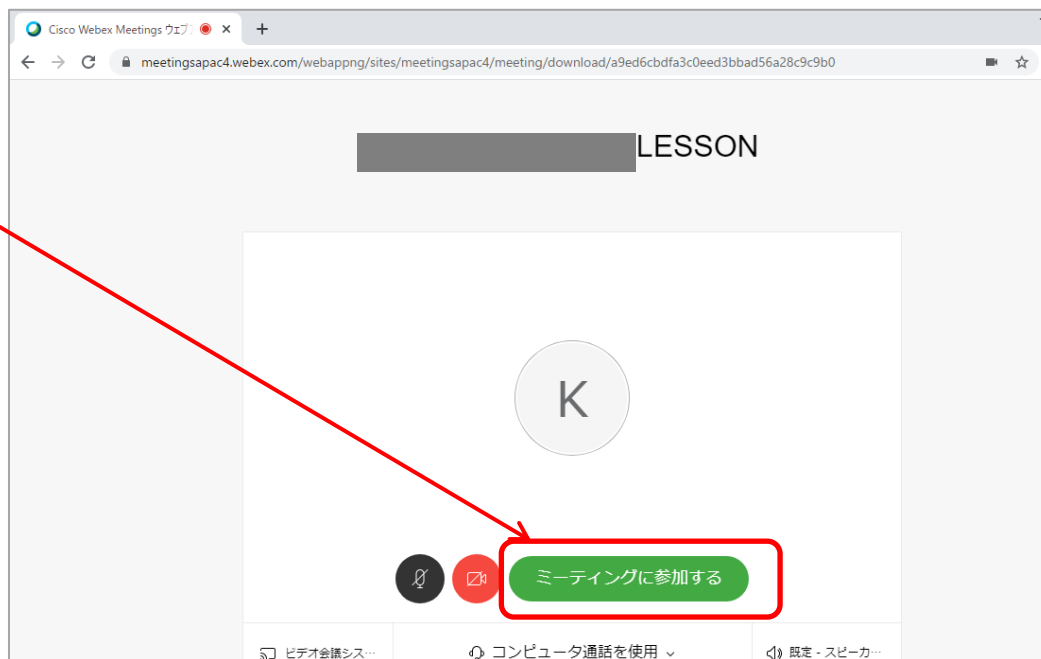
Cisco Webex Meetings ウェブ
meetingsapac4.webex.com/webappng/sites/meetingsapac4/meeting/download/a9ed6cbdfa3c0eed3bbad56a28c9c9b0

LESSON

K

ミーティングに参加する

ビデオ会議シス…
コンピュータ通話を使用
設定 - スピーカ…